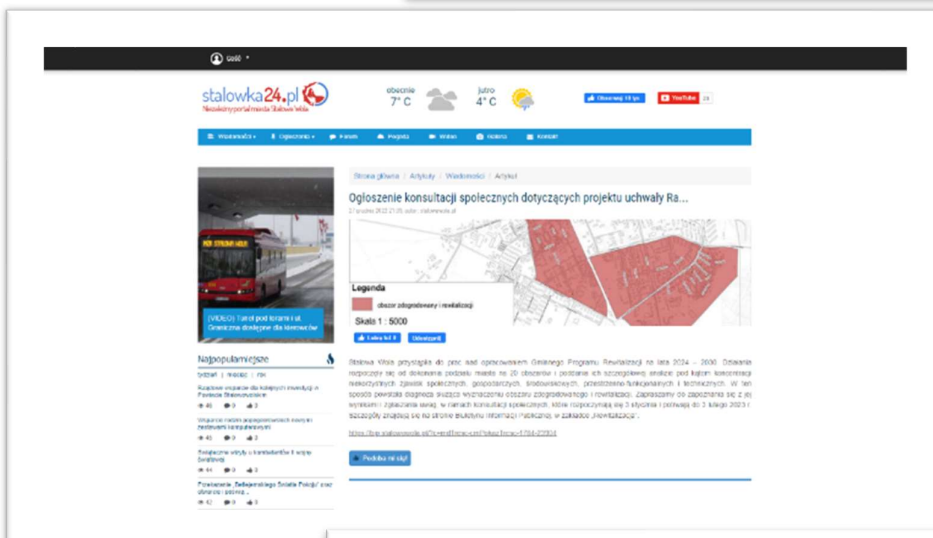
Gość

stalowka24.pl
Niezależny portal miasta Stalowa Wola

obecnie
7° C

jutro
4° C

Obserwuj 18 tys.

YouTube 28

Wiadomości • Ogłoszenia • Forum Pogoda Wideo Galeria Kontakt

Strona główna / Artykuły / Wiadomości / Artykuł

Ogłoszenie konsultacji społecznych dotyczących projektu uchwały Ra...

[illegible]

Legenda

obszar zdegradowany i rewitalizacji

Skala 1 : 5000

Lubię to! 0 Udostępnij

(VIDEO) Tunel pod torami i ul. Graniczna dostępne dla kierowców

Najpopularniejsze

tydzień | miesiąc | rok

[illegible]

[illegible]

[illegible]

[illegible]

Stalowa Wola przystąpiła do prac nad opracowaniem Gminnego Programu Rewitalizacji na lata 2024 - 2030. Działanie rozpoczęły się od dokonania podziału miasta na 20 obszarów i poddanie ich szczegółowej analizie pod kątem koncentracji negatywnych zjawisk społecznych, gospodarczych, środowiskowych, przestrzenno-funkcjonalnych i technicznych. W ten sposób powstała diagnoza służąca wyznaczeniu obszaru zdegradowanego i rewitalizacji. Zapraszamy do zapoznania się z jej wynikami i zgłaszania uwag, w ramach konsultacji społecznych, które rozpoczynają się 3 stycznia i potrwają do 3 lutego 2023 r. Szczegóły znajdują się na stronie Biuletynu Informacji Publicznej, w zakładce „Rewitalizacja”.

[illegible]

Podoba mi się!